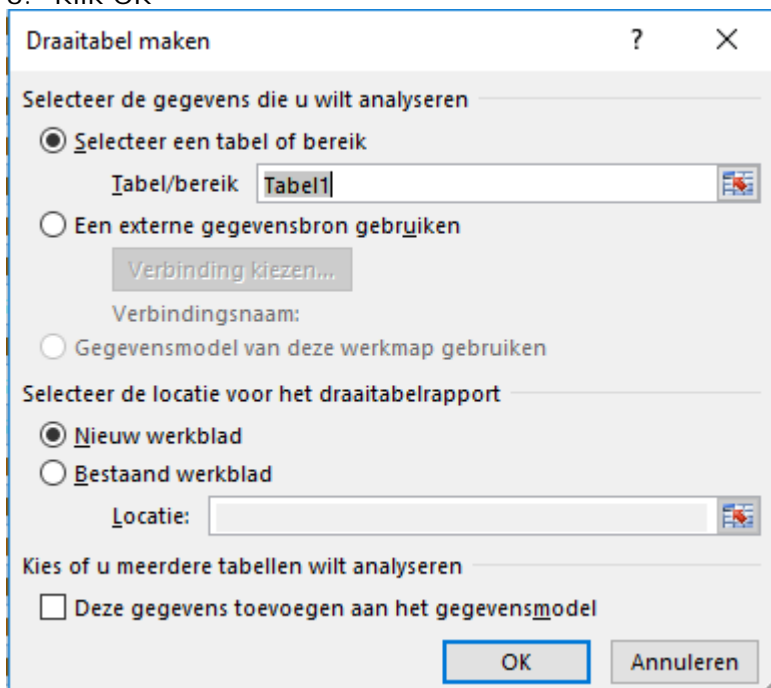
Draaitabel maken

?

×

Selecteer de gegevens die u wilt analyseren

Selecteer een tabel of bereik

Tabel/bereik Tabel1

Een externe gegevensbron gebruiken

Verbinding kiezen...

Verbindingsnaam:

Gegevensmodel van deze werkmap gebruiken

Selecteer de locatie voor het draaitabelrapport

Nieuw werkblad

Bestaand werkblad

Locatie:

Kies of u meerdere tabellen wilt analyseren

Deze gegevens toevoegen aan het gegevensmodel

OK

Annuleren